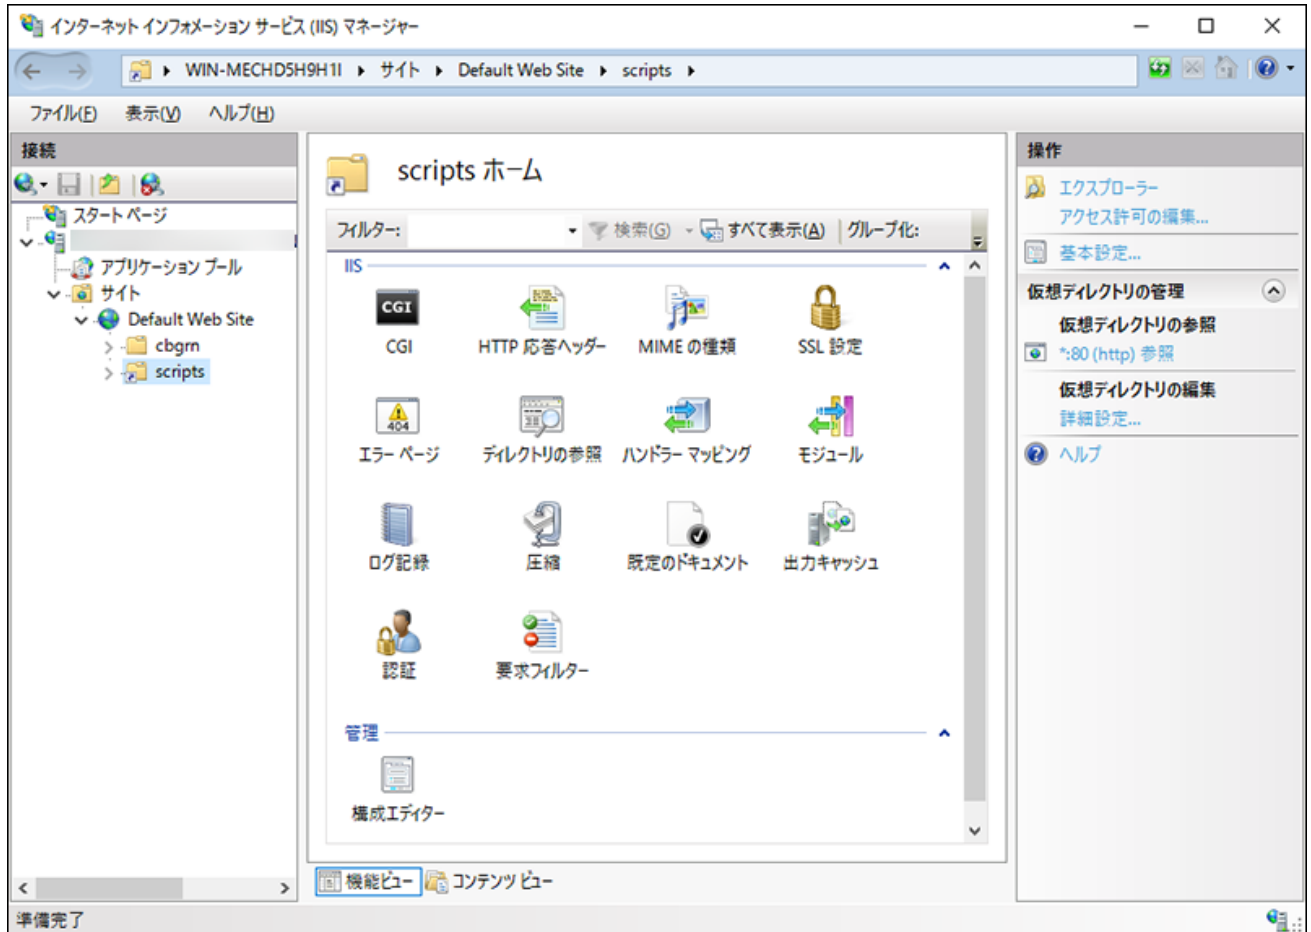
インターネット インフォメーション サービス (IIS) マネージャー

WIN-MECHD5H9H1I ▸ サイト ▸ Default Web Site ▸ scripts ▸

ファイル(F) 表示(V) ヘルプ(H)

接続

スタート ページ
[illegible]
アプリケーション プール
サイト
Default Web Site
cbgrn
scripts

scripts ホーム

フィルター: 検索(G) すべて表示(A) グループ化:

IIS

CGI
HTTP 応答ヘッダー
MIME の種類
SSL 設定
エラー ページ
ディレクトリの参照
ハンドラー マッピング
モジュール
ログ記録
圧縮
既定のドキュメント
出力キャッシュ
認証
要求フィルター

管理

構成エディター

機能ビュー コンテンツ ビュー

操作

エクスプローラー
アクセス許可の編集...
基本設定...

仮想ディレクトリの管理

仮想ディレクトリの参照
*:80 (http) 参照

仮想ディレクトリの編集
詳細設定...

ヘルプ

準備完了